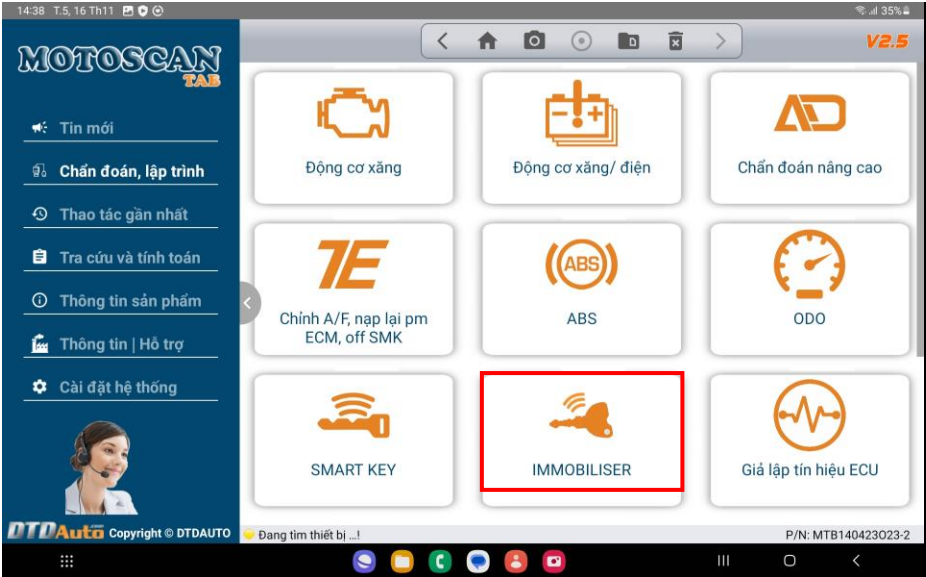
14:38 T.5, 16 Th11

35%

MOTOSCAN TAB

V2.5

Tin mới

Chẩn đoán, lập trình

Thao tác gần nhất

Tra cứu và tính toán

Thông tin sản phẩm

Thông tin | Hỗ trợ

Cài đặt hệ thống

Động cơ xăng

Động cơ xăng/ điện

AD

Chẩn đoán nâng cao

7E

Chỉnh A/F, nạp lại pm ECM, off SMK

ABS

ABS

ODO

SMART KEY

IMMOBILISER

Giả lập tín hiệu ECU

DTDAuto Copyright © DTDAUTO

Đang tìm thiết bị ...!

P/N: MTB140423O23-2